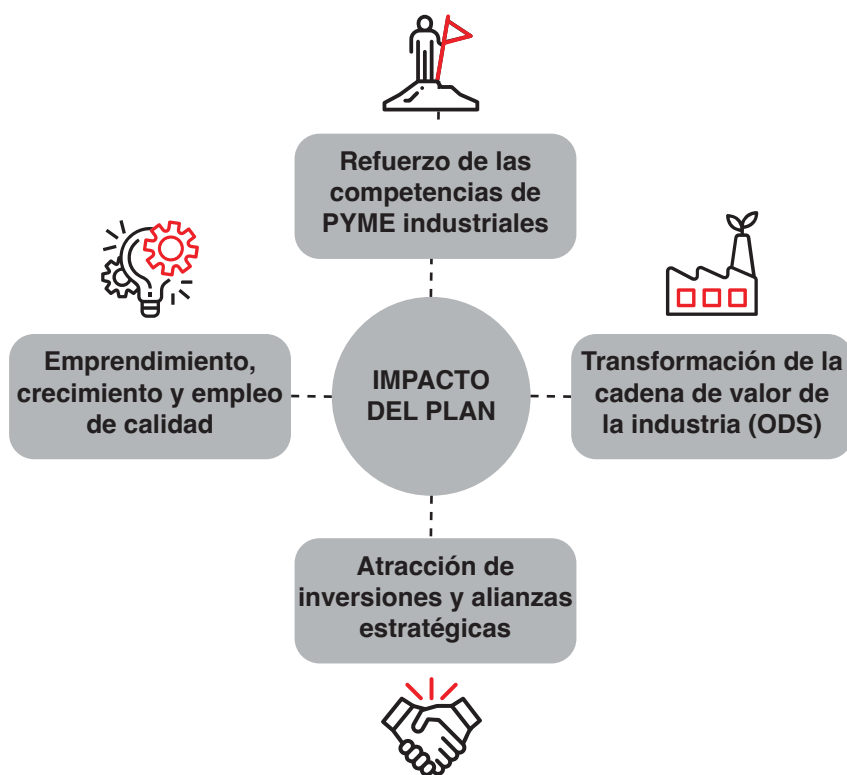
Refuerzo de las competencias de PYME industriales

Emprendimiento, crecimiento y empleo de calidad

IMPACTO DEL PLAN

Transformación de la cadena de valor de la industria (ODS)

Atracción de inversiones y alianzas estratégicas